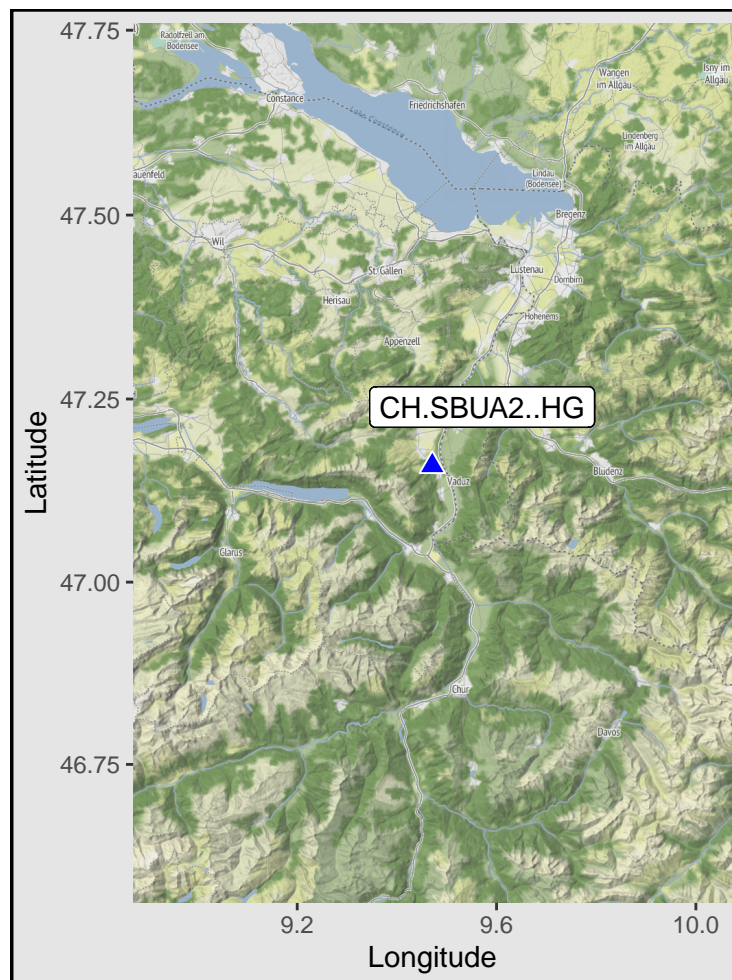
47.75
47.50
47.25
47.00
46.75
Latitude
9.2
9.6
10.0
Longitude
CH.SBUA2..HG
Radolfzell am Bodensee
Constance
Friedrichshafen
Wangen im Allgäu
Isny im Allgäu
Lindenberg im Allgäu
Lindau (Bodensee)
Bregenz
auenfeld
Wil
St. Gallen
Lustenau
Dornbirn
Herisau
Hohenems
Appenzell
Vaduz
Bludenz
Glarus
Chur
Davos